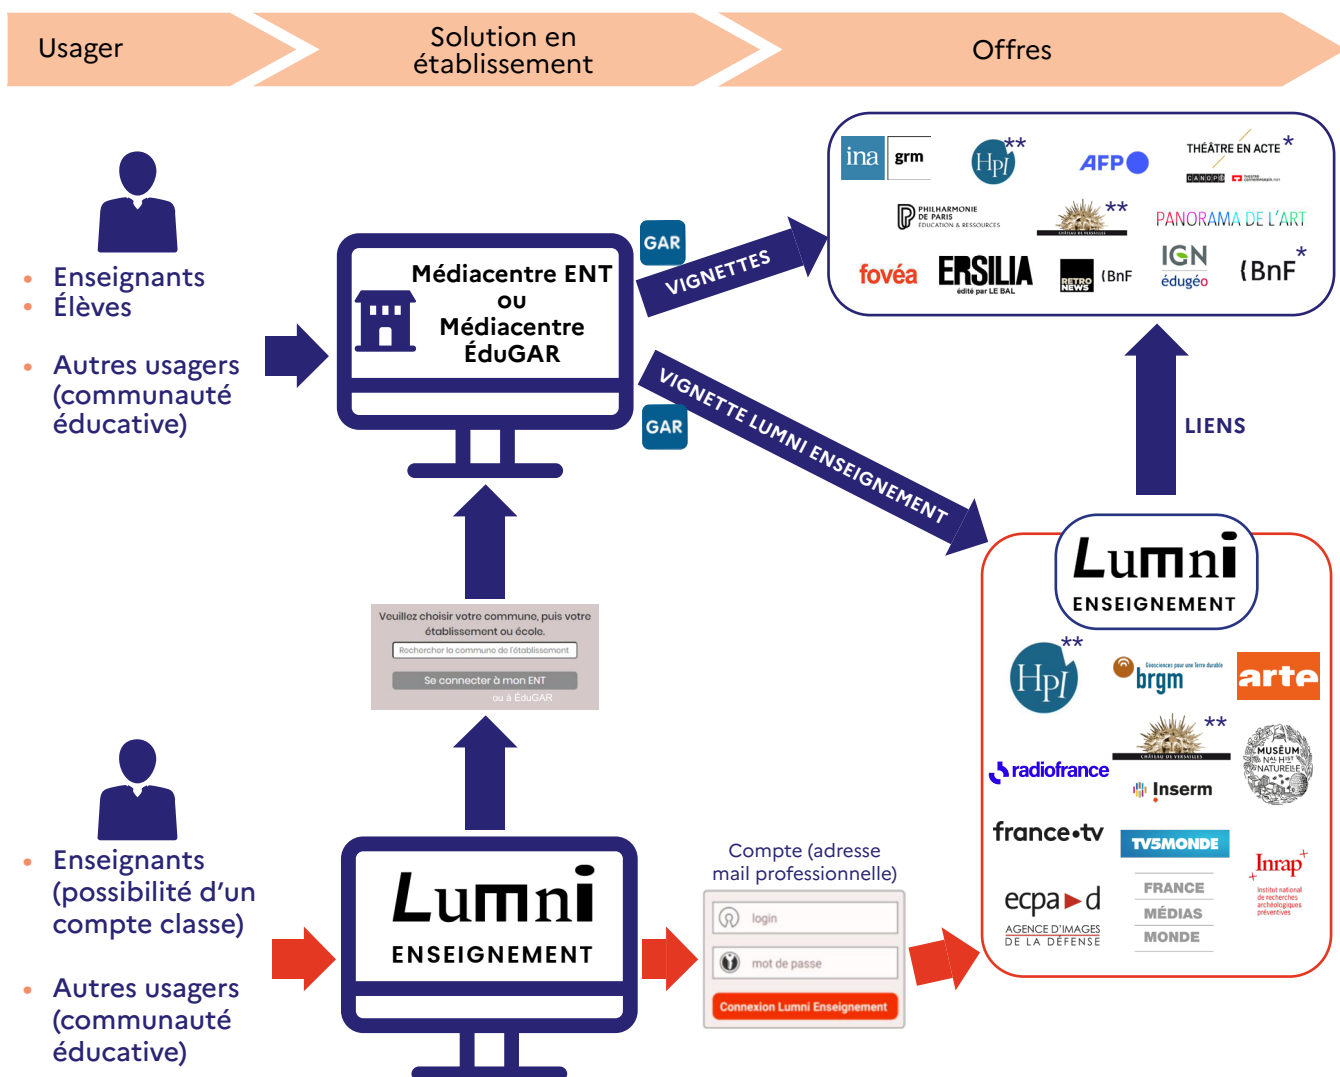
Usager

Solution en établissement

Offres

- Enseignants
- Élèves
- Autres usagers (communauté éducative)

Médiacentre ENT ou Médiacentre ÉduGAR

GAR

VIGNETTES

GAR

VIGNETTE LUMNI ENSEIGNEMENT

ina grm

Hpi **

AFP

THÉÂTRE EN ACTE *
CANOPÉ

PHILHARMONIE DE PARIS ÉDUCATION & RESSOURCES

** CHÂTEAU DE VERSAILLES

PANORAMA DE L'ART

fovéa

ERSILIA édité par LE BAL

RETRO NEWS BnF

IGN édugéo

BnF *

LIENS

Lumni ENSEIGNEMENT

Hpi **

brgm

arte

** CHÂTEAU DE VERSAILLES

MUSÉUM NAL HIST NATURELLE

radiofrance

Inserm

france•tv

TV5MONDE

Inrap Institut national de recherches archéologiques préventives

ecpa▸d AGENCE D'IMAGES DE LA DÉFENSE

FRANCE MÉDIAS MONDE

Veuillez choisir votre commune, puis votre établissement ou école.
Rechercher la commune de l'établissement
Se connecter à mon ENT
ou à ÉduGAR

- Enseignants (possibilité d'un compte classe)
- Autres usagers (communauté éducative)

Lumni ENSEIGNEMENT

Compte (adresse mail professionnelle)
login
mot de passe
Connexion Lumni Enseignement